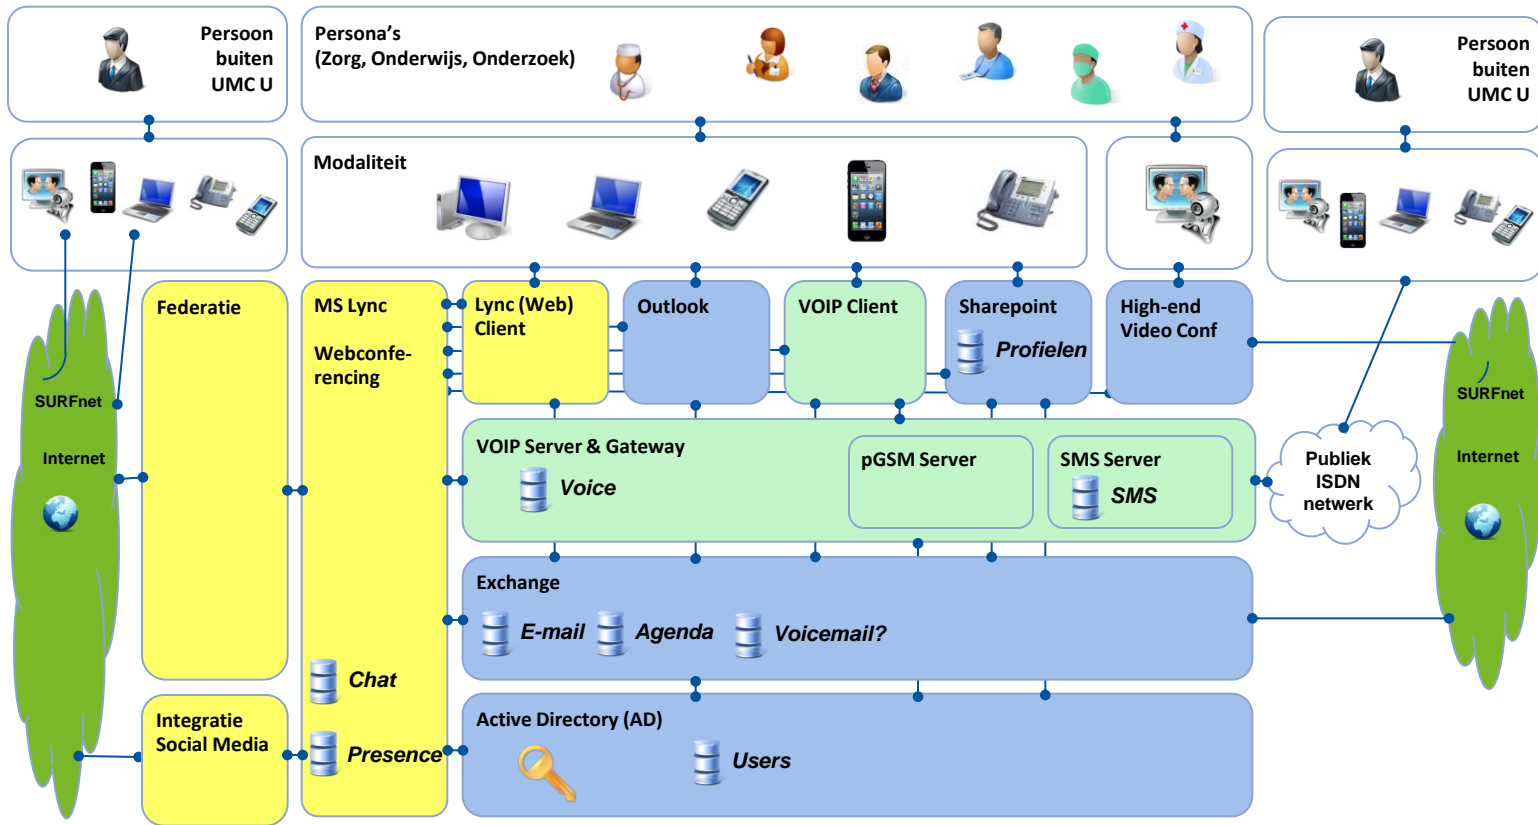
Persoon buiten UMC U

Persona's (Zorg, Onderwijs, Onderzoek)

Persoon buiten UMC U

Modaliteit

SURFnet

Internet

Federatie

MS Lync

Webconferencing

Lync (Web) Client

Outlook

VOIP Client

Sharepoint

Profielen

High-end Video Conf

SURFnet

Internet

VOIP Server & Gateway

Voice

pGSM Server

SMS Server

SMS

Publiek ISDN netwerk

Exchange

E-mail

Agenda

Voicemail?

Chat

Integratie Social Media

Presence

Active Directory (AD)

Users